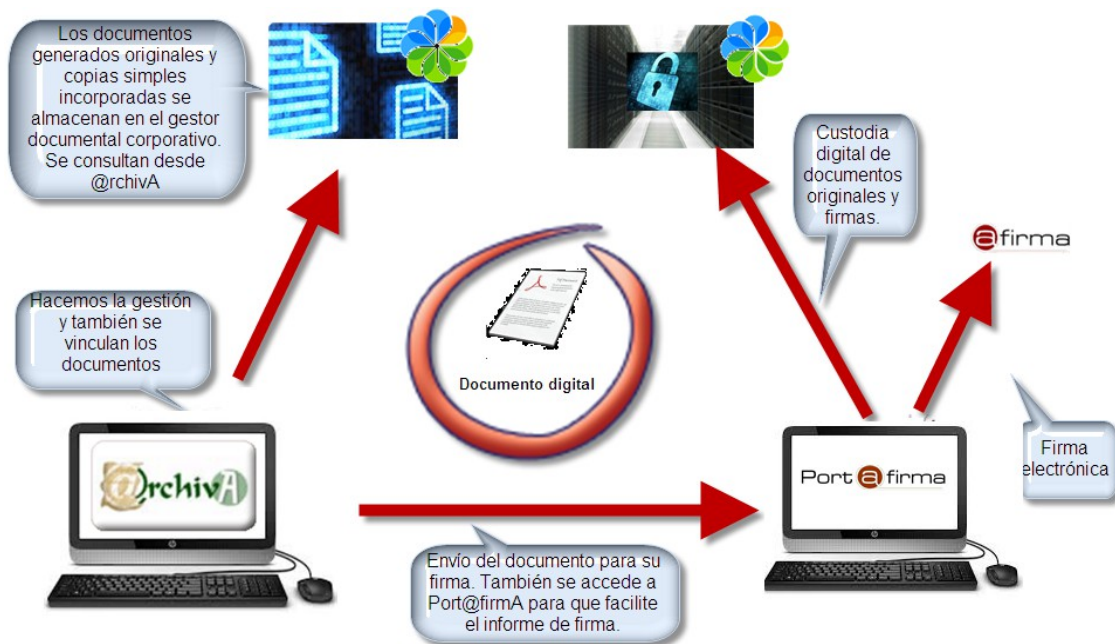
Los documentos generados originales y copias simples incorporadas se almacenan en el gestor documental corporativo. Se consultan desde @rchivA

Custodia digital de documentos originales y firmas.

@firma

Hacemos la gestión y también se vinculan los documentos

Documento digital

@rchivA

Port@firma

Firma electrónica

Envío del documento para su firma. También se accede a Port@firmA para que facilite el informe de firma.